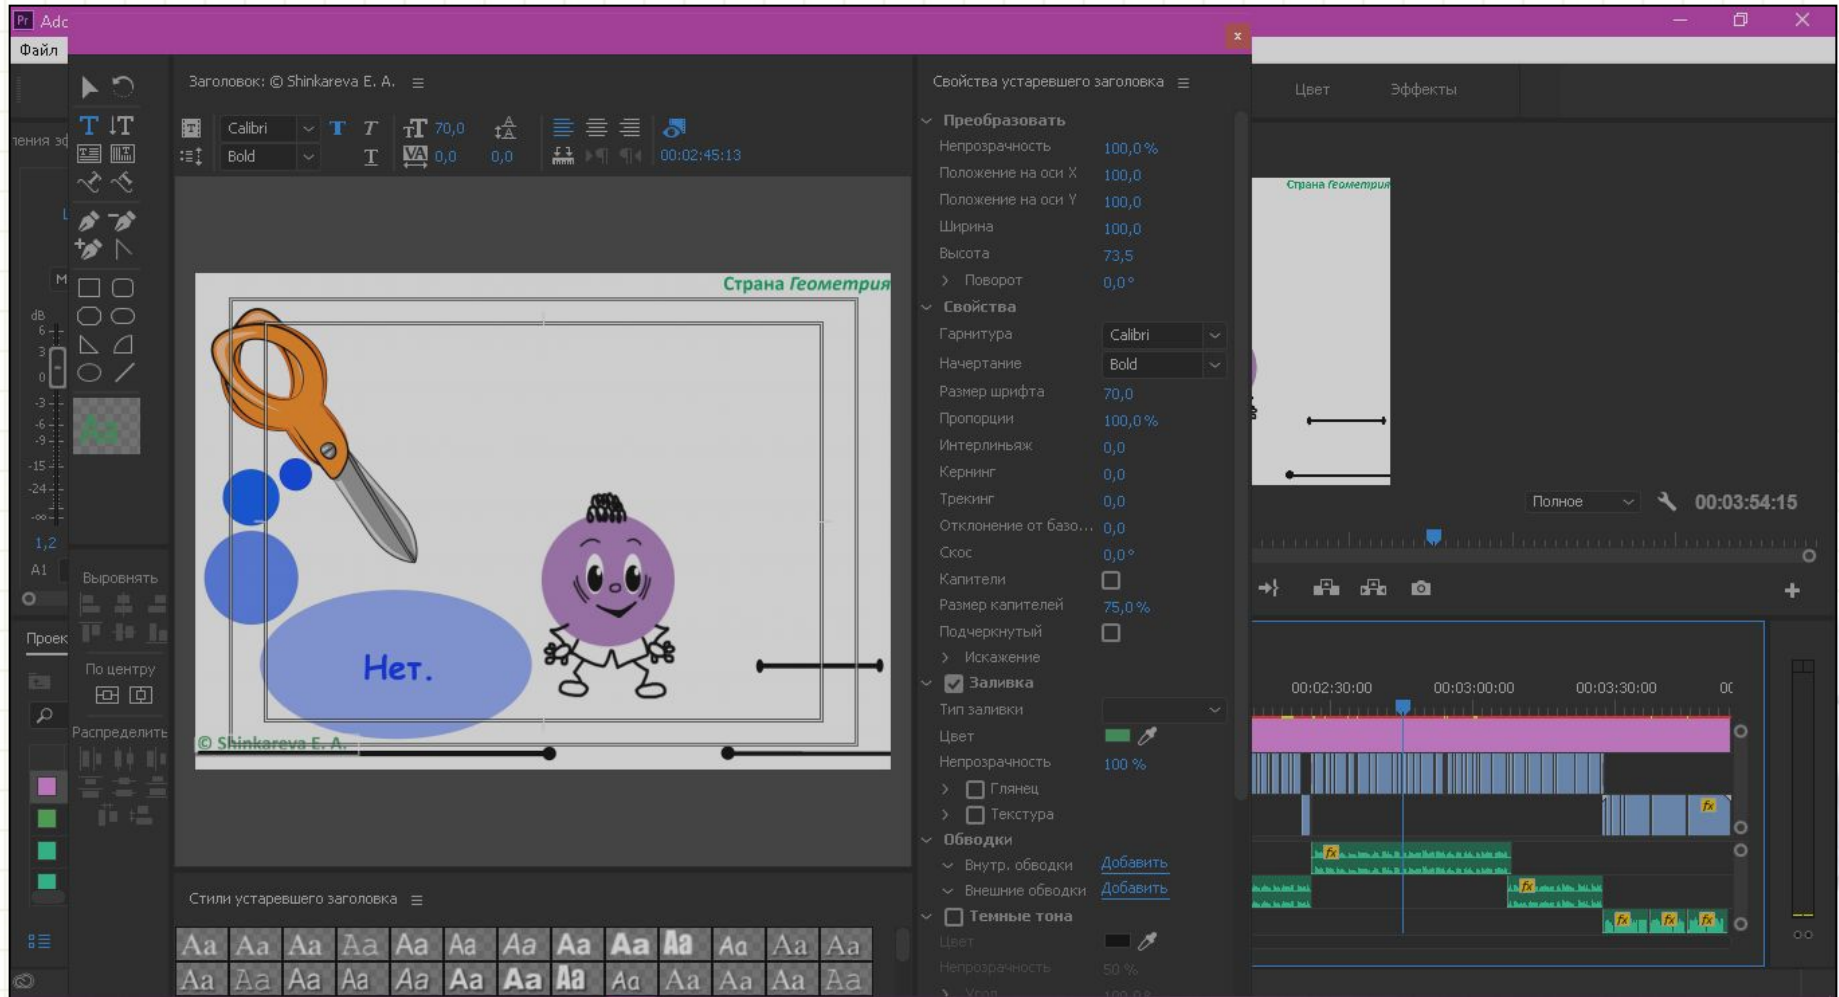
Adc
Файл
ления эф
Заголовок: © Shinkareva E. A. ≡
Calibri
Bold
70,0
0,0
0,0
00:02:45:13
Страна Геометрия
Нет.
© Shinkareva E. A.
Выровнять
По центру
Распределить
Проек
dB
1,2
A1
Стили устаревшего заголовка ≡
Aa Aa Aa Aa Aa Aa Aa Aa Aa Aa Aa Aa Aa
Aa Aa Aa Aa Aa Aa Aa Aa Aa Aa Aa Aa Aa
Свойства устаревшего заголовка ≡
Преобразовать
Непрозрачность 100,0 %
Положение на оси X 100,0
Положение на оси Y 100,0
Ширина 100,0
Высота 73,5
Поворот 0,0 °
Свойства
Гарнитура Calibri
Начертание Bold
Размер шрифта 70,0
Пропорции 100,0 %
Интерлиньяж 0,0
Кернинг 0,0
Трекинг 0,0
Отклонение от базо... 0,0
Скос 0,0 °
Капители
Размер капителей 75,0 %
Подчеркнутый
Искажение
Заливка
Тип заливки
Цвет
Непрозрачность 100 %
Глянец
Текстура
Обводки
Внутр. обводки Добавить
Внешние обводки Добавить
Темные тона
Цвет
Непрозрачность 50 %
Цвет
Эффекты
Страна Геометрия
Полное
00:03:54:15
00:02:30:00
00:03:00:00
00:03:30:00
fx